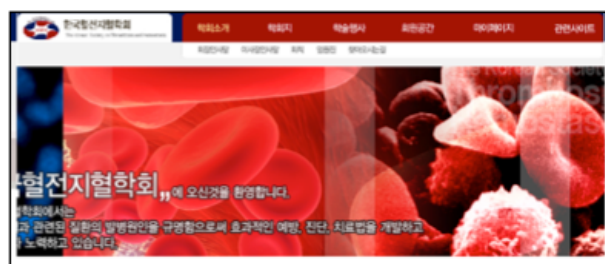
한국혈전지혈학회
The Korean Society on Thrombosis and Hemostasis

학회소개 학회지 학술행사 회원공간 마이페이지 관련사이트

회장인사말 이사장인사말 회칙 임원진 찾아오시는길

The Korean Society
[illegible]

혈전지혈학회 에 오신것을 환영합니다.

학회에서는
과 관련된 질환의 발병원인을 규명함으로써 효과적인 예방, 진단, 치료법을 개발하고
노력하고 있습니다.